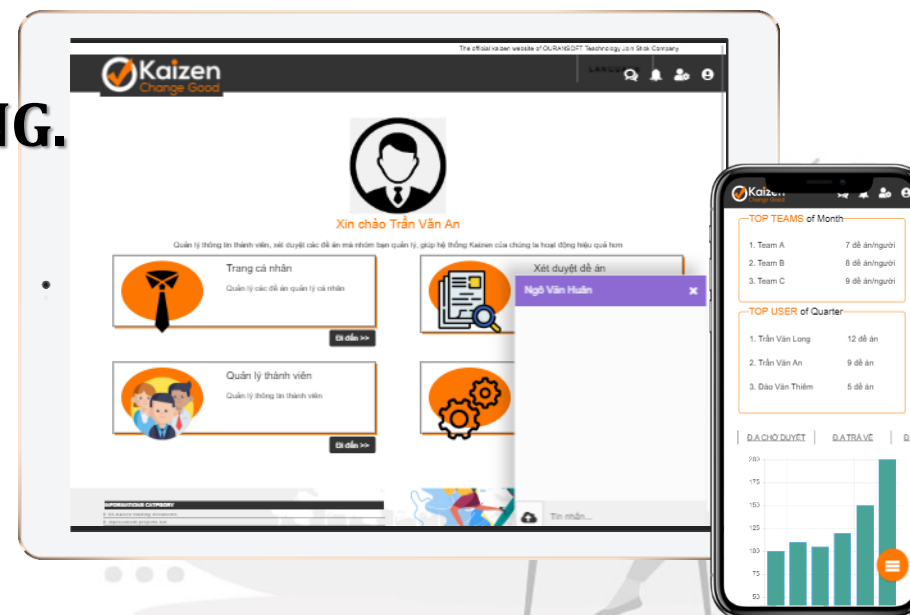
NG.

The official kaizen website of OURANSOFT Teachnology Join Stock Company

Kaizen
Change Good

LANGUAGE

Xin chào Trần Văn An

Quản lý thông tin thành viên, xét duyệt các đề án mà nhóm bạn quản lý, giúp hệ thống Kaizen của chúng ta hoạt động hiệu quả hơn

Trang cá nhân
Quản lý các đề án quản lý cá nhân
Đi đến >>

Xét duyệt đề án

Ngô Văn Huấn ×

Quản lý thành viên
Quản lý thông tin thành viên
Đi đến >>

Đi đến >>

INFORMATIONS CATEGORY

Tin nhắn...

Kaizen
Change Good

TOP TEAMS of Month
1. Team A 7 đề án/người
2. Team B 8 đề án/người
3. Team C 9 đề án/người

TOP USER of Quarter
1. Trần Văn Long 12 đề án
2. Trần Văn An 9 đề án
3. Đào Văn Thiêm 5 đề án

Đ.A CHỜ DUYỆT | Đ.A TRẢ VỀ | Đ

200
175
150
125
100
75
50